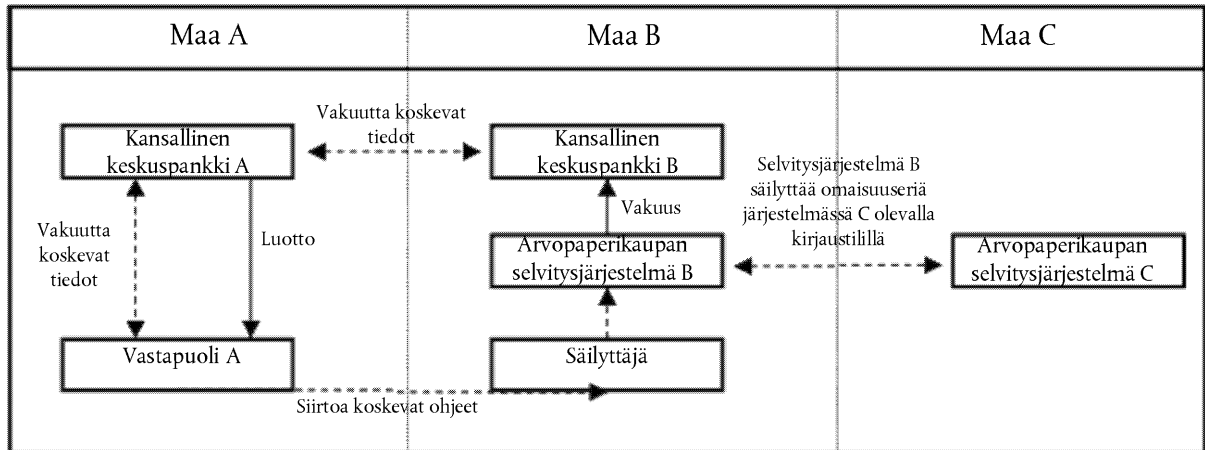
Maa A

Maa B

Maa C

Vakuutta koskevat tiedot

Kansallinen keskuspankki A

Kansallinen keskuspankki B

Selvitysjärjestelmä B säilyttää omaisuuseriä järjestelmässä C olevalla kirjaustilillä

Vakuutta koskevat tiedot

Luotto

Vakuus

Arvopaperikaupan selvitysjärjestelmä B

Arvopaperikaupan selvitysjärjestelmä C

Vastapuoli A

Säilyttäjä

Siirtoa koskevat ohjeet